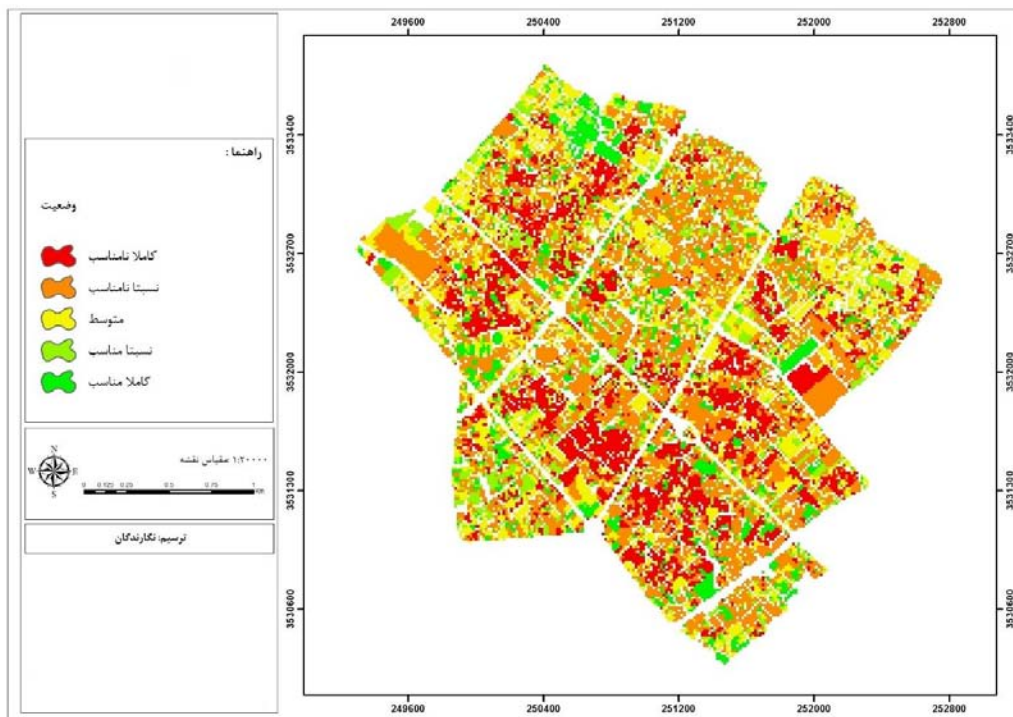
249600 250400 251200 252000 252800

3533400 3532700 3532000 3531300 3530600

3533400 3532700 3532000 3531300 3530600

راهنما :

وضعیت

کاملا نامناسب

نسبتا نامناسب

متوسط

نسبتا مناسب

کاملا مناسب

N
W E
S

۱:۲۰۰۰۰ مقیاس نقشه

0 0.125 0.25 0.5 0.75 1 Km

ترسیم: نگارندگان

249600 250400 251200 252000 252800